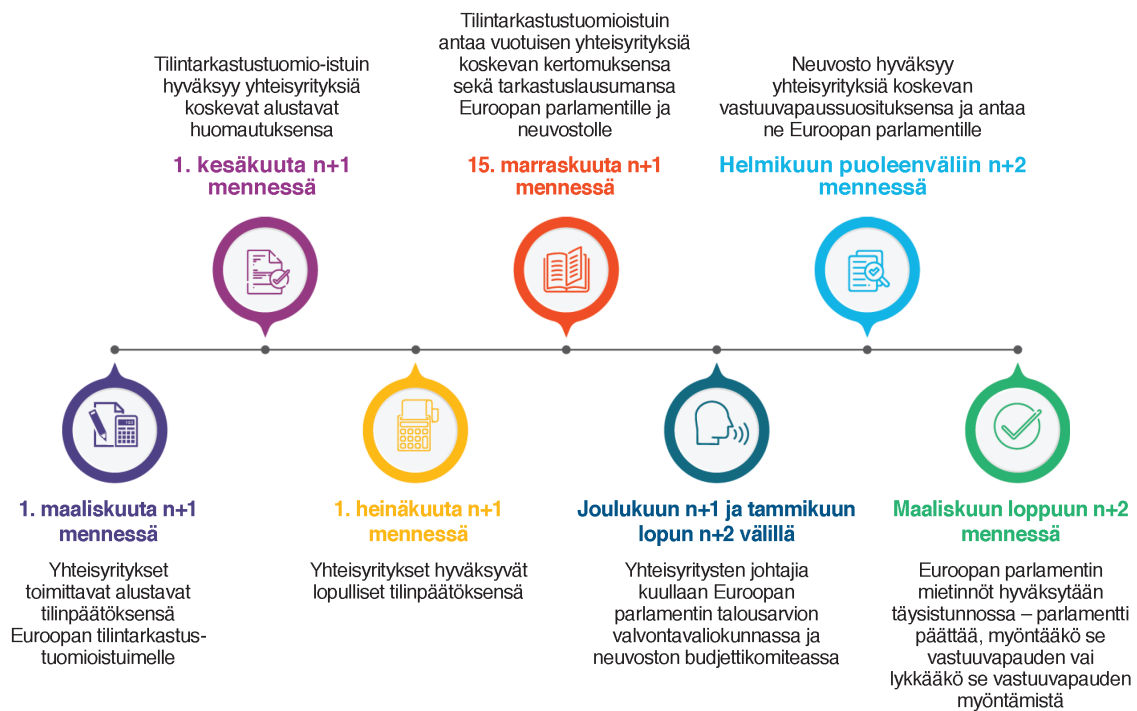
Tilintarkastustuomio-istuin hyväksyy yhteisyrityksiä koskevat alustavat huomautuksensa

1. kesäkuuta n+1 mennessä

Tilintarkastustuomioistuin antaa vuotuisen yhteisyrityksiä koskevan kertomuksensa sekä tarkastuslausumansa Euroopan parlamentille ja neuvostolle

15. marraskuuta n+1 mennessä

Neuvosto hyväksyy yhteisyrityksiä koskevan vastuuvapaussuosituksensa ja antaa ne Euroopan parlamentille

Helmikuun puoleenväliin n+2 mennessä

1. maaliskuuta n+1 mennessä

Yhteisyritykset toimittavat alustavat tilinpäätöksensä Euroopan tilintarkastustuomioistuimelle

1. heinäkuuta n+1 mennessä

Yhteisyritykset hyväksyvät lopulliset tilinpäätöksensä

Joulukuun n+1 ja tammikuun lopun n+2 välillä

Yhteisyritysten johtajia kuullaan Euroopan parlamentin talousarvion valvontavaliokunnassa ja neuvoston budjettikomiteassa

Maaliskuun loppuun n+2 mennessä

Euroopan parlamentin mietinnöt hyväksytään täysistunnossa – parlamentti päättää, myöntääkö se vastuuvapauden vai lykkääkö se vastuuvapauden myöntämistä